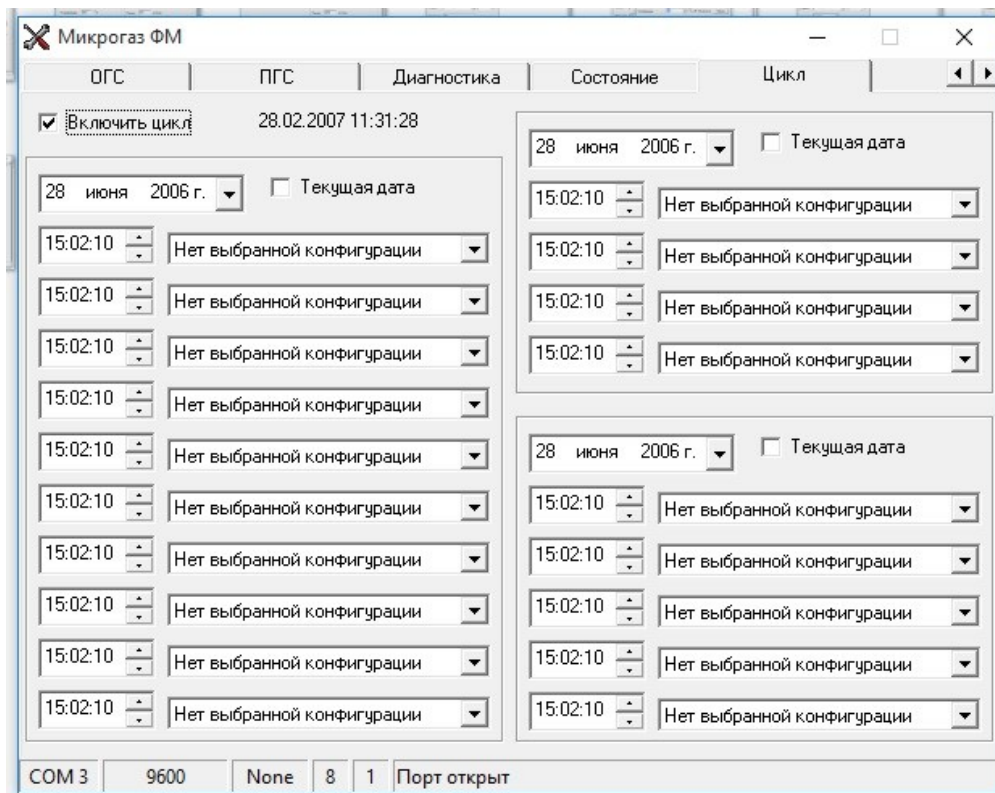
Микрогаз ФМ

ОГС | ПГС | Диагностика | Состояние | Цикл

Включить цикл 28.02.2007 11:31:28

28 июня 2006 г. Текущая дата

15:02:10 Нет выбранной конфигурации
15:02:10 Нет выбранной конфигурации
15:02:10 Нет выбранной конфигурации
15:02:10 Нет выбранной конфигурации
15:02:10 Нет выбранной конфигурации
15:02:10 Нет выбранной конфигурации
15:02:10 Нет выбранной конфигурации
15:02:10 Нет выбранной конфигурации
15:02:10 Нет выбранной конфигурации
15:02:10 Нет выбранной конфигурации

28 июня 2006 г. Текущая дата

15:02:10 Нет выбранной конфигурации
15:02:10 Нет выбранной конфигурации
15:02:10 Нет выбранной конфигурации
15:02:10 Нет выбранной конфигурации

28 июня 2006 г. Текущая дата

15:02:10 Нет выбранной конфигурации
15:02:10 Нет выбранной конфигурации
15:02:10 Нет выбранной конфигурации
15:02:10 Нет выбранной конфигурации
15:02:10 Нет выбранной конфигурации

COM 3 | 9600 | None | 8 | 1 | Порт открыт